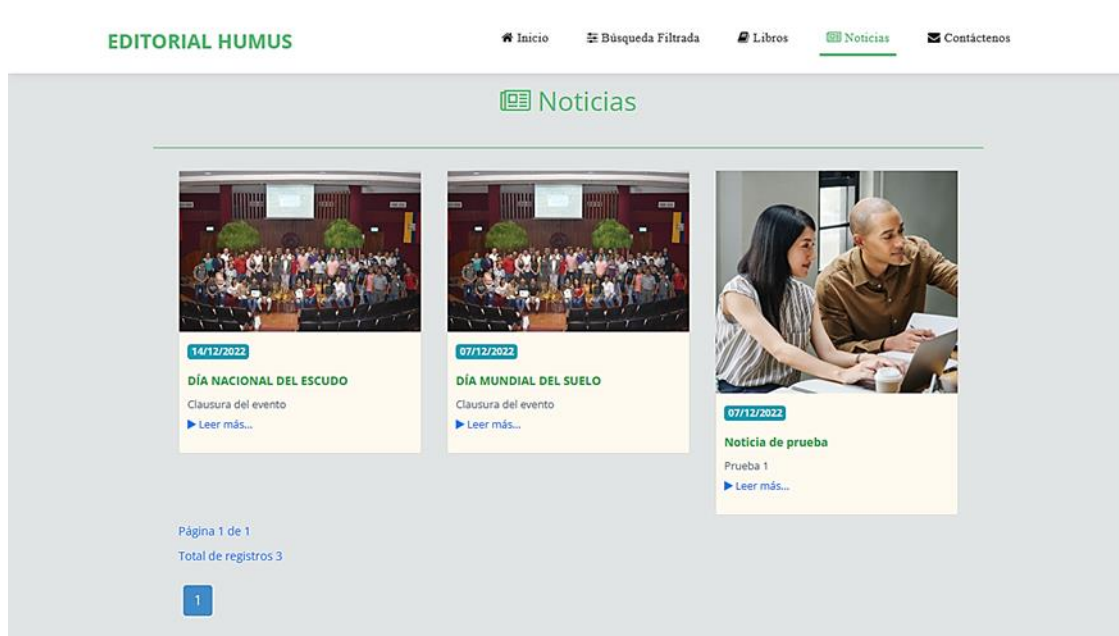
EDITORIAL HUMUS

Inicio Búsqueda Filtrada Libros Noticias Contáctenos

Noticias

14/12/2022
DÍA NACIONAL DEL ESCUDO
Clausura del evento
▶ Leer más...

07/12/2022
DÍA MUNDIAL DEL SUELO
Clausura del evento
▶ Leer más...

07/12/2022
Noticia de prueba
Prueba 1
▶ Leer más...

Página 1 de 1
Total de registros 3

1